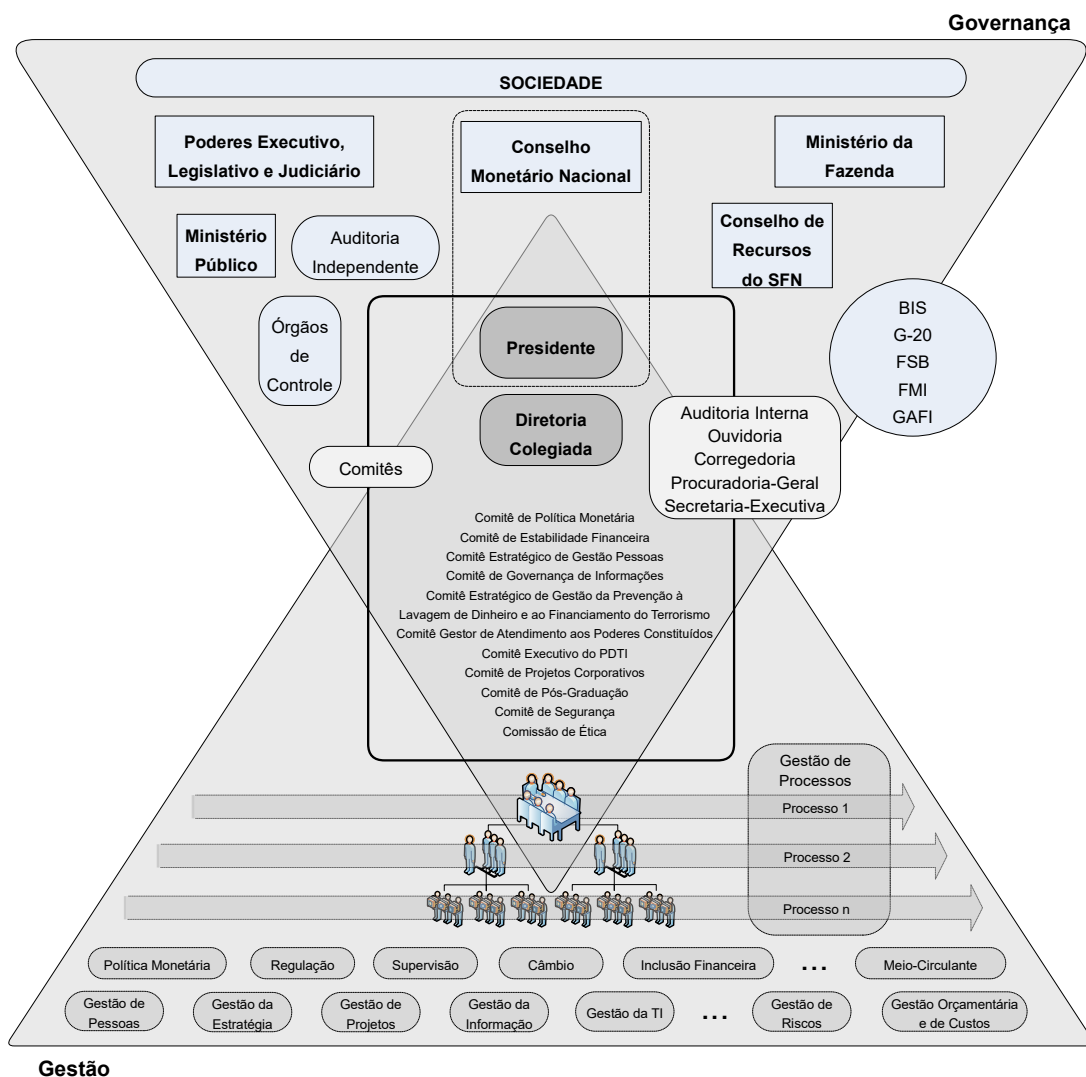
Governança

SOCIEDADE

Poderes Executivo, Legislativo e Judiciário

Conselho Monetário Nacional

Ministério da Fazenda

Ministério Público

Auditoria Independente

Conselho de Recursos do SFN

Órgãos de Controle

Presidente

BIS
G-20
FSB
FMI
GAFI

Diretoria Colegiada

Auditoria Interna
Ouvidoria
Corregedoria
Procuradoria-Geral
Secretaria-Executiva

Comitês

Comitê de Política Monetária
Comitê de Estabilidade Financeira
Comitê Estratégico de Gestão Pessoas
Comitê de Governança de Informações
Comitê Estratégico de Gestão da Prevenção à Lavagem de Dinheiro e ao Financiamento do Terrorismo
Comitê Gestor de Atendimento aos Poderes Constituídos
Comitê Executivo do PDTI
Comitê de Projetos Corporativos
Comitê de Pós-Graduação
Comitê de Segurança
Comissão de Ética

Gestão de Processos
Processo 1
Processo 2
Processo n

Política Monetária
Regulação
Supervisão
Câmbio
Inclusão Financeira
...
Meio-Circulante

Gestão de Pessoas
Gestão da Estratégia
Gestão de Projetos
Gestão da Informação
Gestão da TI
...
Gestão de Riscos
Gestão Orçamentária e de Custos

Gestão